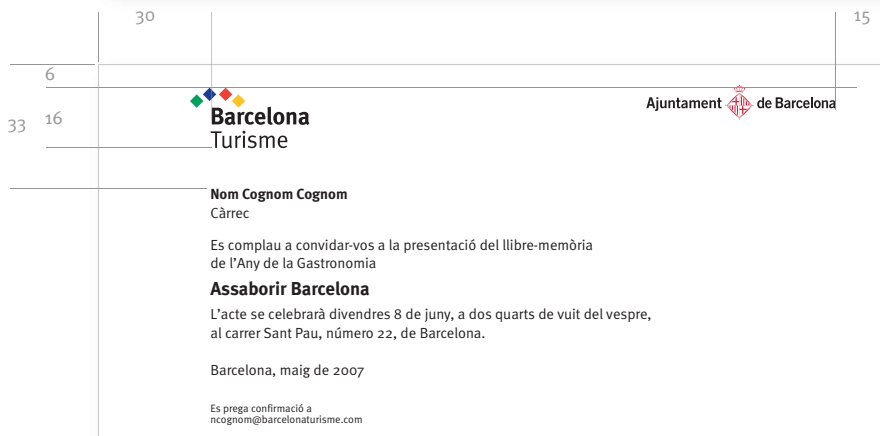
30

15

6

33 16

Barcelona
Turisme

Ajuntament de Barcelona

Nom Cognom Cognom
Càrrec

Es complau a convidar-vos a la presentació del llibre-memòria de l'Any de la Gastronomia

Assaborir Barcelona

L'acte se celebrarà divendres 8 de juny, a dos quarts de vuit del vespre, al carrer Sant Pau, número 22, de Barcelona.

Barcelona, maig de 2007

Es prega confirmació a
ncognom@barcelonaturisme.com